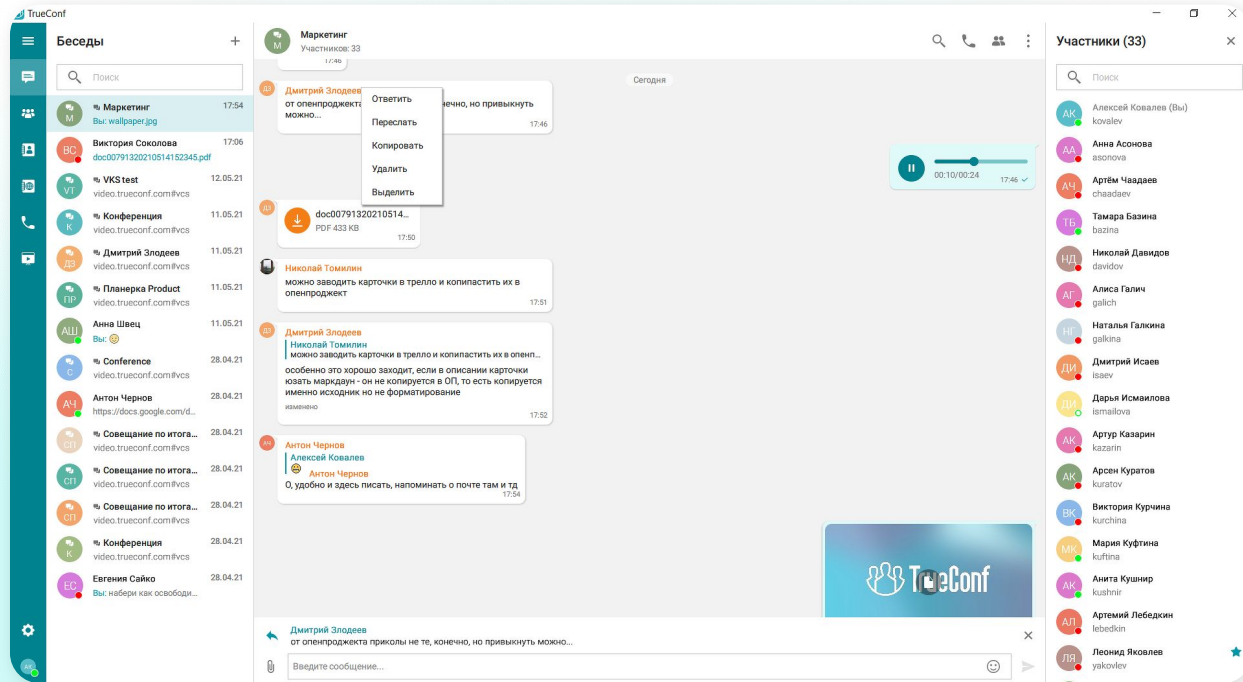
TrueConf

Беседы

Поиск

М Маркетинг 17:54
Вы: wallpaper.jpg

ВС Виктория Соколова 17:06
doc00791320210514152345.pdf

VT VKS test 12.05.21
video.trueconf.com#vcs

К Конференция 11.05.21
video.trueconf.com#vcs

ДЗ Дмитрий Злодеев 11.05.21
video.trueconf.com#vcs

ПР Планерка Product 11.05.21
video.trueconf.com#vcs

АШ Анна Швец 11.05.21
Вы:

С Conference 28.04.21
video.trueconf.com#vcs

АЧ Антон Чернов 28.04.21
https://docs.google.com/d...

СП Совещание по итога... 28.04.21
video.trueconf.com#vcs

СП Совещание по итога... 28.04.21
video.trueconf.com#vcs

СП Совещание по итога... 28.04.21
video.trueconf.com#vcs

К Конференция 28.04.21
video.trueconf.com#vcs

ЕС Евгения Сайко 28.04.21
Вы: набери как освободи...

М Маркетинг
Участников: 33

17:46

Сегодня

ДЗ Дмитрий Злодеев
от опенпроджекта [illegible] конечно, но привыкнуть можно...
17:46

Ответить
Переслать
Копировать
Удалить
Выделить

00:10/00:24 17:46

ДЗ doc00791320210514...
PDF 433 KB
17:50

Николай Томилин
можно заводить карточки в трелло и копипастить их в опенпроджект
17:51

ДЗ Дмитрий Злодеев
Николай Томилин
можно заводить карточки в трелло и копипастить их в опенп...
особенно это хорошо заходит, если в описании карточки юзать маркдаун - он не копируется в ОП, то есть копируется именно исходник но не форматирование
изменено
17:52

АЧ Антон Чернов
Алексей Ковалев
Антон Чернов
О, удобно и здесь писать, напоминать о почте там и тд
17:54

TrueConf

Дмитрий Злодеев
от опенпроджекта приколы не те, конечно, но привыкнуть можно...

Введите сообщение...

Участники (33)

Поиск

АК Алексей Ковалев (Вы)
kovalev
АА Анна Асонова
asonova
АЧ Артём Чаадаев
chaadaev
ТБ Тамара Базина
bazina
НД Николай Давидов
davidov
АГ Алиса Галич
galich
НГ Наталья Галкина
galkina
ДИ Дмитрий Исаев
isaev
ДИ Дарья Исмаилова
ismailova
АК Артур Казарин
kazarin
АК Арсен Куратов
kuratov
ВК Виктория Курчина
kurchina
МК Мария Куфтина
kuftina
АК Анита Кушнир
kushnir
АЛ Артемий Лебедкин
lebedkin
ЛЯ Леонид Яковлев
yakovlev